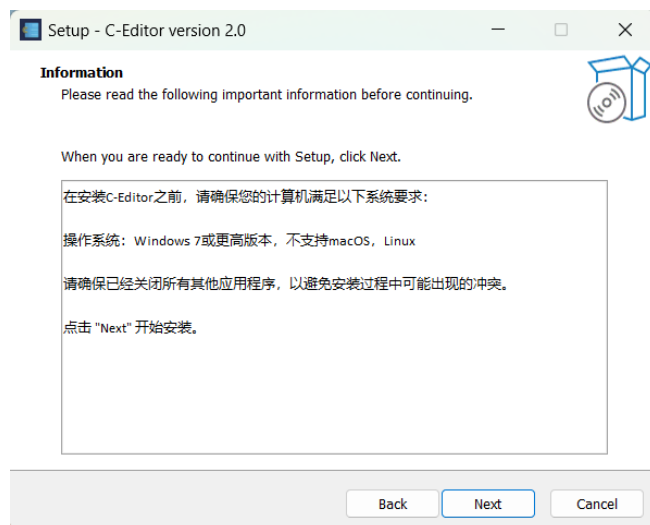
Setup - C-Editor version 2.0

Information
Please read the following important information before continuing.

When you are ready to continue with Setup, click Next.

在安装C-Editor之前，请确保您的计算机满足以下系统要求：

操作系统：Windows 7或更高版本，不支持macOS，Linux

请确保已经关闭所有其他应用程序，以避免安装过程中可能出现的冲突。

点击 "Next" 开始安装。

Back Next Cancel